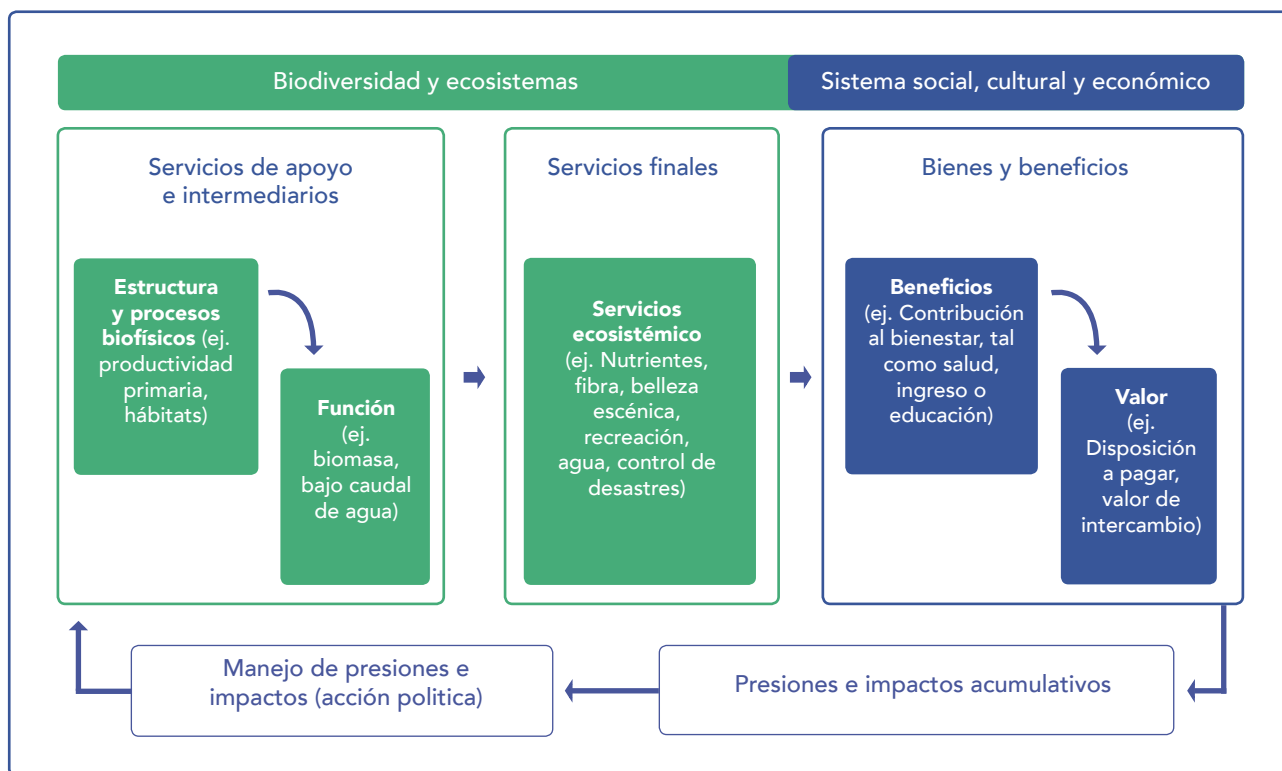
Biodiversidad y ecosistemas

Sistema social, cultural y económico

Servicios de apoyo e intermediarios

**Estructura y procesos biofísicos** (ej. productividad primaria, hábitats)

**Función** (ej. biomasa, bajo caudal de agua)

Servicios finales

**Servicios ecosistémico** (ej. Nutrientes, fibra, belleza escénica, recreación, agua, control de desastres)

Bienes y beneficios

**Beneficios** (ej. Contribución al bienestar, tal como salud, ingreso o educación)

**Valor** (ej. Disposición a pagar, valor de intercambio)

Manejo de presiones e impactos (acción politica)

Presiones e impactos acumulativos